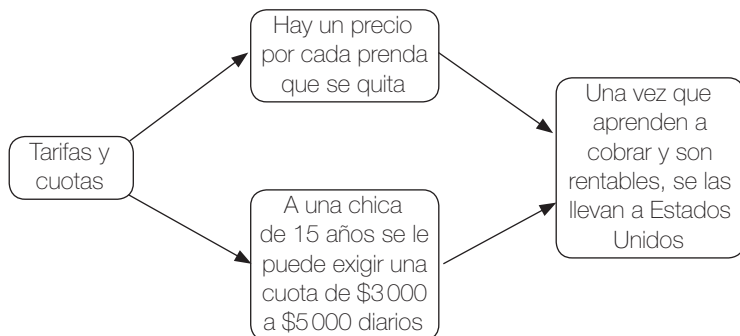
Tarifas y cuotas

Hay un precio por cada prenda que se quita

A una chica de 15 años se le puede exigir una cuota de \$3 000 a \$5 000 diarios

Una vez que aprenden a cobrar y son rentables, se las llevan a Estados Unidos